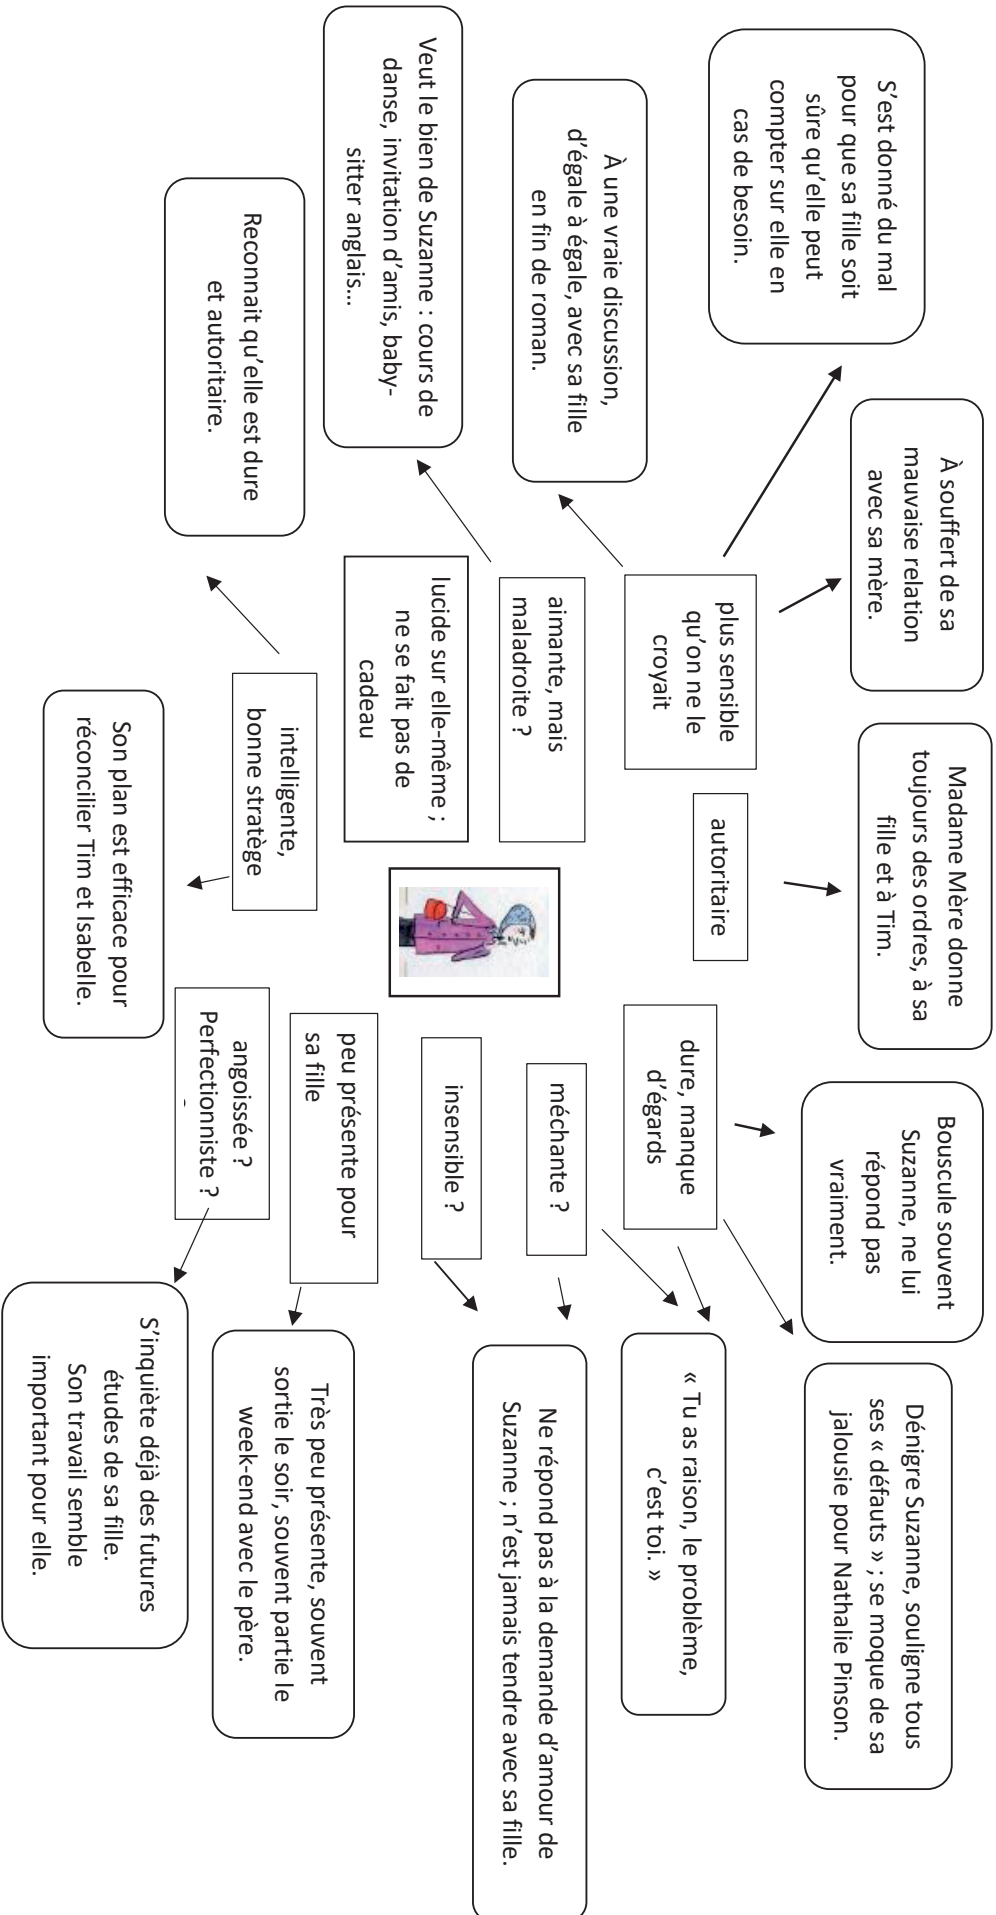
S'est donné du mal pour que sa fille soit sûre qu'elle peut compter sur elle en cas de besoin.

À une vraie discussion, d'égale à égale, avec sa fille en fin de roman.

Veut le bien de Suzanne : cours de danse, invitation d'amis, baby-sitter anglais…

Reconnait qu'elle est dure et autoritaire.

À souffert de sa mauvaise relation avec sa mère.

plus sensible qu'on ne le croyait

aimante, mais maladroite ?

lucide sur elle-même ; ne se fait pas de cadeau

intelligente, bonne stratège

Son plan est efficace pour réconcilier Tim et Isabelle.

Madame Mère donne toujours des ordres, à sa fille et à Tim.

autoritaire

Bouscule souvent Suzanne, ne lui répond pas vraiment.

dure, manque d'égards

méchante ?

insensible ?

peu présente pour sa fille

angoissée ? Perfectionniste ?

Dénigre Suzanne, souligne tous ses « défauts » ; se moque de sa jalousie pour Nathalie Pinson.

« Tu as raison, le problème, c'est toi. »

Ne répond pas à la demande d'amour de Suzanne ; n'est jamais tendre avec sa fille.

Très peu présente, souvent sortie le soir, souvent partie le week-end avec le père.

S'inquiète déjà des futures études de sa fille. Son travail semble important pour elle.